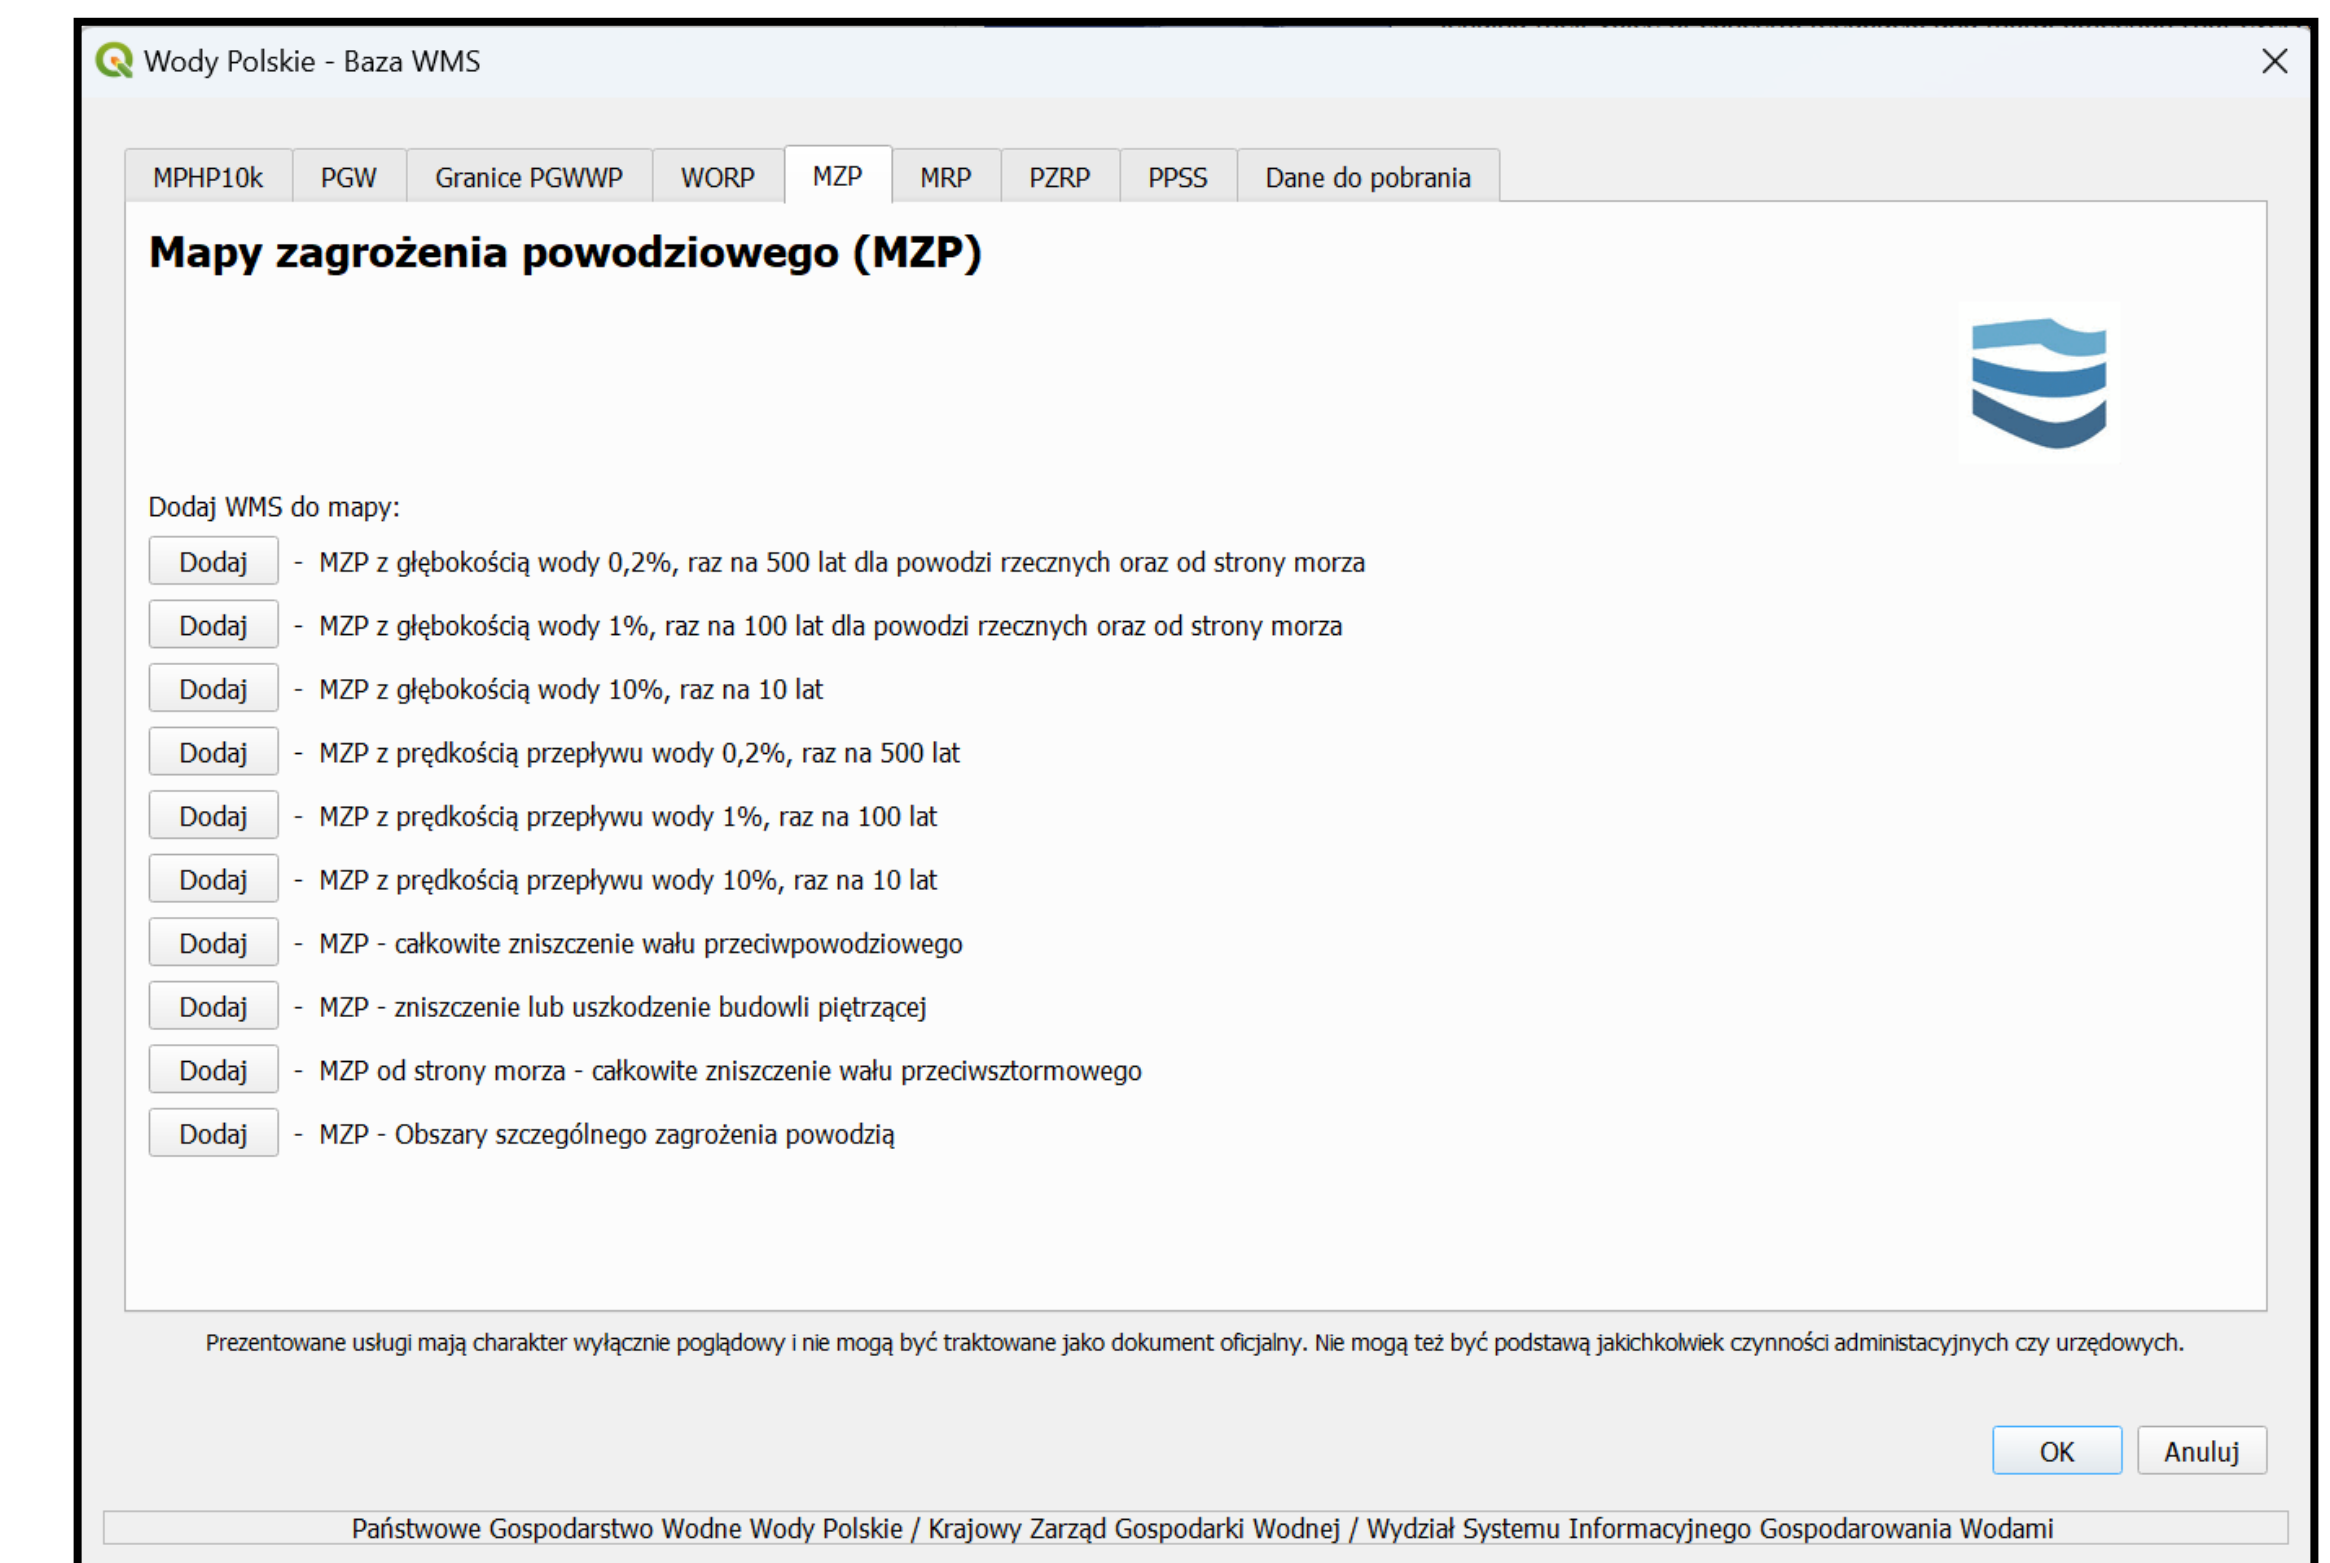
Wody Polskie - Baza WMS

MPHP10k | PGW | Granice PGWWP | WORP | MZP | MRP | PZRP | PPSS | Dane do pobrania

Mapy zagrożenia powodziowego (MZP)

Dodaj WMS do mapy:

Dodaj - MZP z głębokością wody 0,2%, raz na 500 lat dla powodzi rzecznych oraz od strony morza
Dodaj - MZP z głębokością wody 1%, raz na 100 lat dla powodzi rzecznych oraz od strony morza
Dodaj - MZP z głębokością wody 10%, raz na 10 lat
Dodaj - MZP z prędkością przepływu wody 0,2%, raz na 500 lat
Dodaj - MZP z prędkością przepływu wody 1%, raz na 100 lat
Dodaj - MZP z prędkością przepływu wody 10%, raz na 10 lat
Dodaj - MZP - całkowite zniszczenie wału przeciwpowodziowego
Dodaj - MZP - zniszczenie lub uszkodzenie budowli piętrzącej
Dodaj - MZP od strony morza - całkowite zniszczenie wału przeciwsztormowego
Dodaj - MZP - Obszary szczególnego zagrożenia powodzią

Prezentowane usługi mają charakter wyłącznie poglądowy i nie mogą być traktowane jako dokument oficjalny. Nie mogą też być podstawą jakichkolwiek czynności administacyjnych czy urzędowych.

OK Anuluj

Państwowe Gospodarstwo Wodne Wody Polskie / Krajowy Zarząd Gospodarki Wodnej / Wydział Systemu Informacyjnego Gospodarowania Wodami